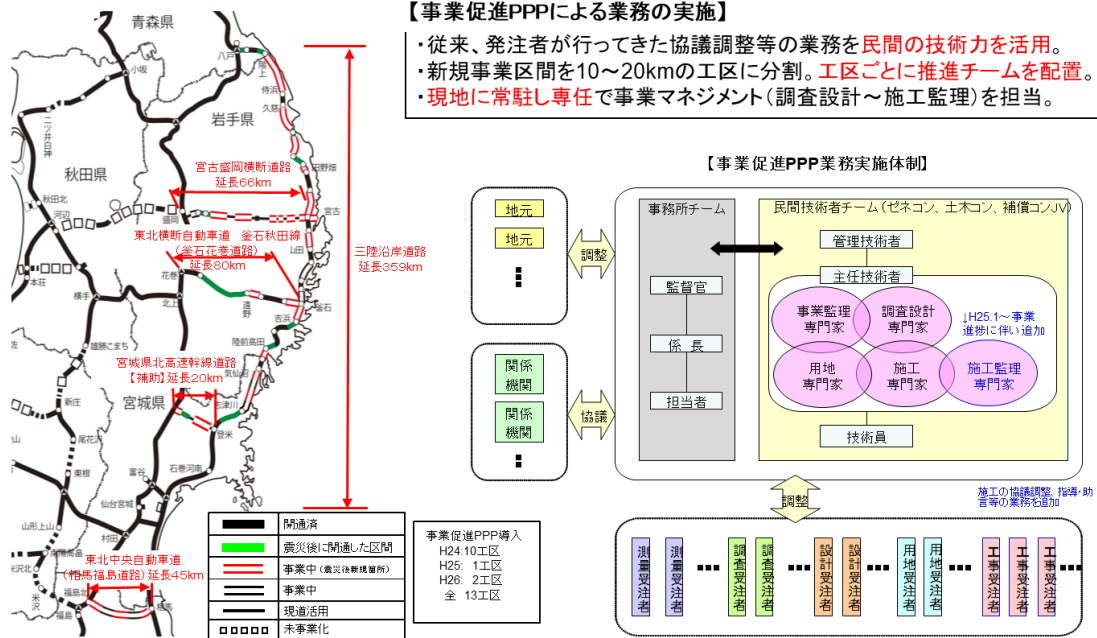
青森県

岩手県

秋田県

宮城県

八戸

二ツ井白神

小坂

久慈

田野畑

宮古

盛岡

秋田北

河辺

本荘

横手

花巻

北上

遠野

釜石

大船渡

陸前高田

気仙沼

湯沢

新庄

尾花沢

東根

山形

仙台

仙台港

村田

白石

石巻

石巻河南

登米

富谷

福島

相馬

米沢

山形上山

宮古盛岡横断道路
延長66km

東北横断自動車道 釜石秋田線
(釜石花巻道路)
延長80km

宮城県北高速幹線道路
【補助】延長20km

東北中央自動車道
(相馬福島道路)延長45km

三陸沿岸道路
延長359km

【事業促進PPPによる業務の実施】
・従来、発注者が行ってきた協議調整等の業務を民間の技術力を活用。
・新規事業区間を10～20kmの工区に分割。工区ごとに推進チームを配置。
・現地に常駐し専任で事業マネジメント(調査設計～施工監理)を担当。

【事業促進PPP業務実施体制】

地元
地元
⋮

調整

関係機関
関係機関
⋮

協議

事務所チーム
監督官
係 長
担当者

民間技術者チーム(ゼネコン、土木コン、補償コンJV)
管理技術者
主任技術者
事業監理専門家
調査設計専門家
用地専門家
施工専門家
施工監理専門家
↓H25.1～事業進捗に伴い追加
技術員

調整

施工の協議調整、指導・助言等の業務を追加

測量受注者
測量受注者
調査受注者
調査受注者
設計受注者
設計受注者
用地受注者
用地受注者
工事受注者
工事受注者
工事受注者

| | |
|---|---|
| | 開通済 |
| | 震災後に開通した区間 |
| | 事業中(震災後新規留所) |
| | 事業中 |
| | 現道活用 |
| | 未事業化 |

事業促進PPP導入
H24:10工区
H25: 1工区
H26: 2工区
全 13工区